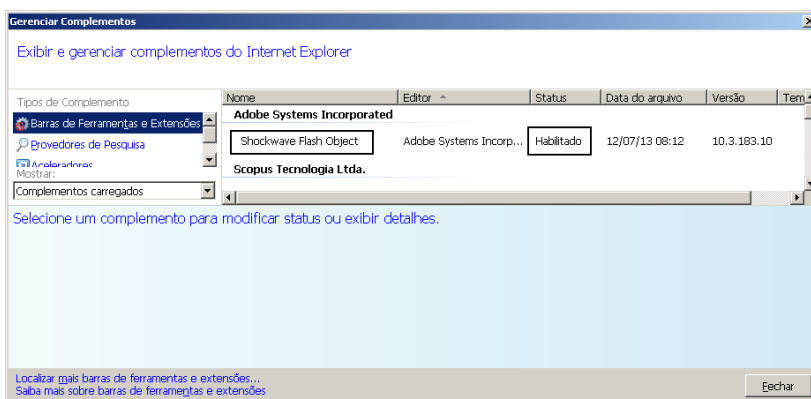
Gerenciar Complementos

Exibir e gerenciar complementos do Internet Explorer

Tipos de Complemento

Barras de Ferramentas e Extensões

Provedores de Pesquisa

Aceleradores

Mostrar:

Complementos carregados

| Nome | Editor | Status | Data do arquivo | Versão | Tem |
|---|---|---|---|---|---|
| **Adobe Systems Incorporated** | | | | | |
| Shockwave Flash Object | Adobe Systems Incorp... | Habilitado | 12/07/13 08:12 | 10.3.183.10 | |
| **Scopus Tecnologia Ltda.** | | | | | |

Selecione um complemento para modificar status ou exibir detalhes.

Localizar mais barras de ferramentas e extensões...

Saiba mais sobre barras de ferramentas e extensões

Fechar